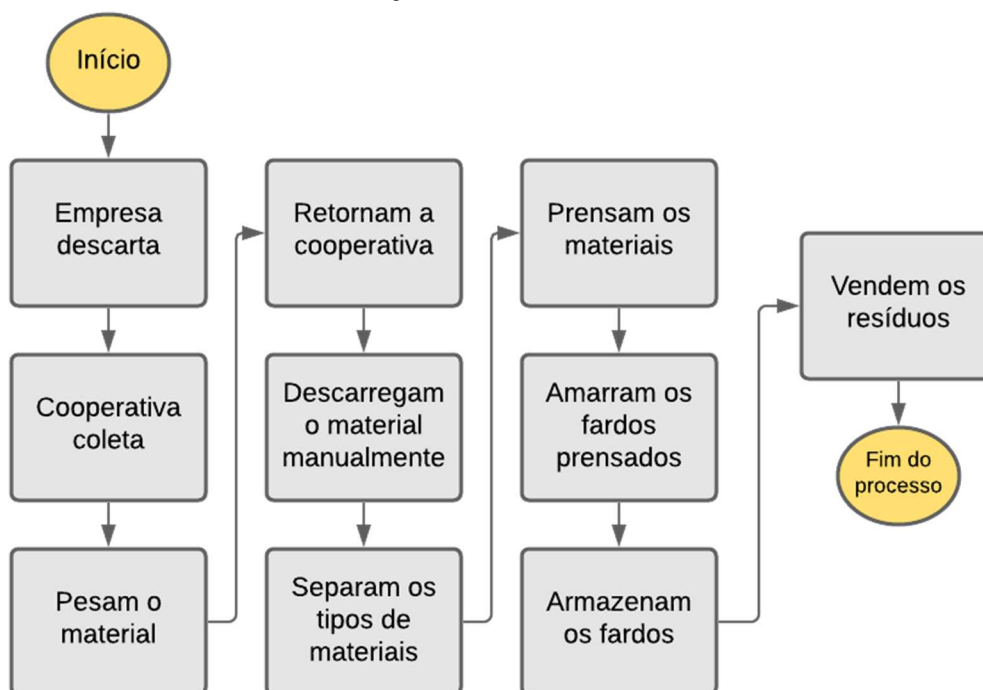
Início

Empresa descarta

Cooperativa coleta

Pesam o material

Retornam a cooperativa

Descarregam o material manualmente

Separam os tipos de materiais

Prensam os materiais

Amarram os fardos prensados

Armazenam os fardos

Vendem os resíduos

Fim do processo